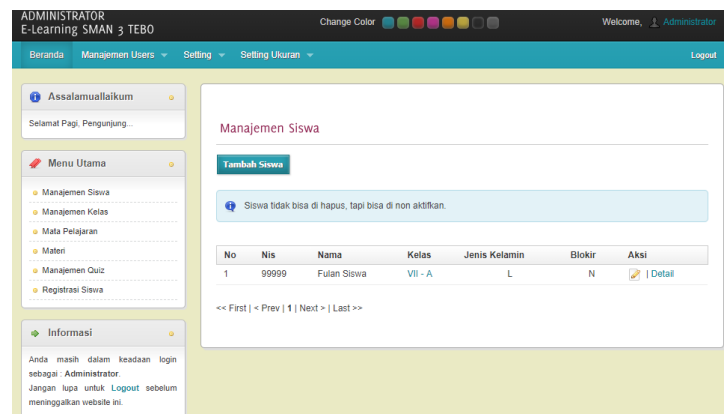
ADMINISTRATOR
E-Learning SMAN 3 TEBO

Change Color

Welcome, Administrator

Beranda Manajemen Users Setting Setting Ukuran

Logout

Assalamuallaikum

Selamat Pagi, Pengunjung...

Menu Utama

Manajemen Siswa
Manajemen Kelas
Mata Pelajaran
Materi
Manajemen Quiz
Registrasi Siswa

Informasi

Anda masih dalam keadaan login sebagai : Administrator.
Jangan lupa untuk Logout sebelum meninggalkan website ini.

Manajemen Siswa

Tambah Siswa

Siswa tidak bisa di hapus, tapi bisa di non aktifkan.

| No | Nis | Nama | Kelas | Jenis Kelamin | Blokir | Aksi |
|---|---|---|---|---|---|---|
| 1 | 99999 | Fulan Siswa | VII - A | L | N | \| Detail |

<< First | < Prev | 1 | Next > | Last >>